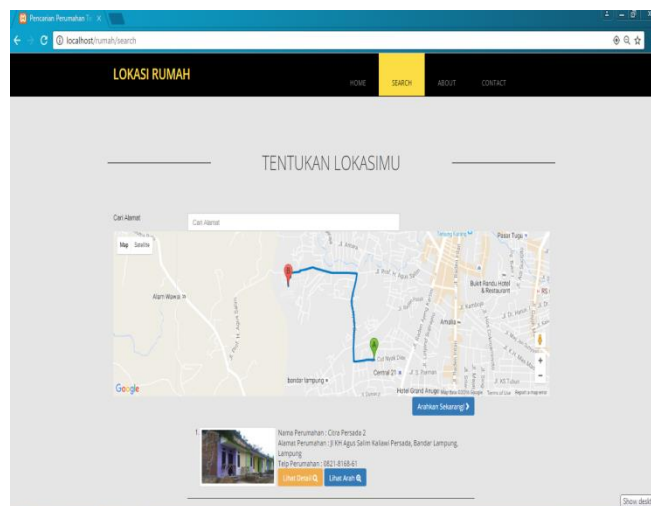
Pencarian Perumahan Te ×

localhost/rumah/search

LOKASI RUMAH

HOME SEARCH ABOUT CONTACT

TENTUKAN LOKASIMU

Cari Alamat

Cari Alamat

Map Satelite

Alam Wawai

Bukit Randu Hotel & Restaurant

Pasar Tugu

Central 21

Bandar lampung

Hotel Grand Anugerah

Google

Arahkan Sekarang!

1. Nama Perumahan : Citra Persada 2
Alamat Perumahan : Jl KH Agus Salim Kaliawi Persada, Bandar Lampung, Lampung
Telp Perumahan : 0821-8168-61

Lihat Detail

Lihat Arah

Show desk